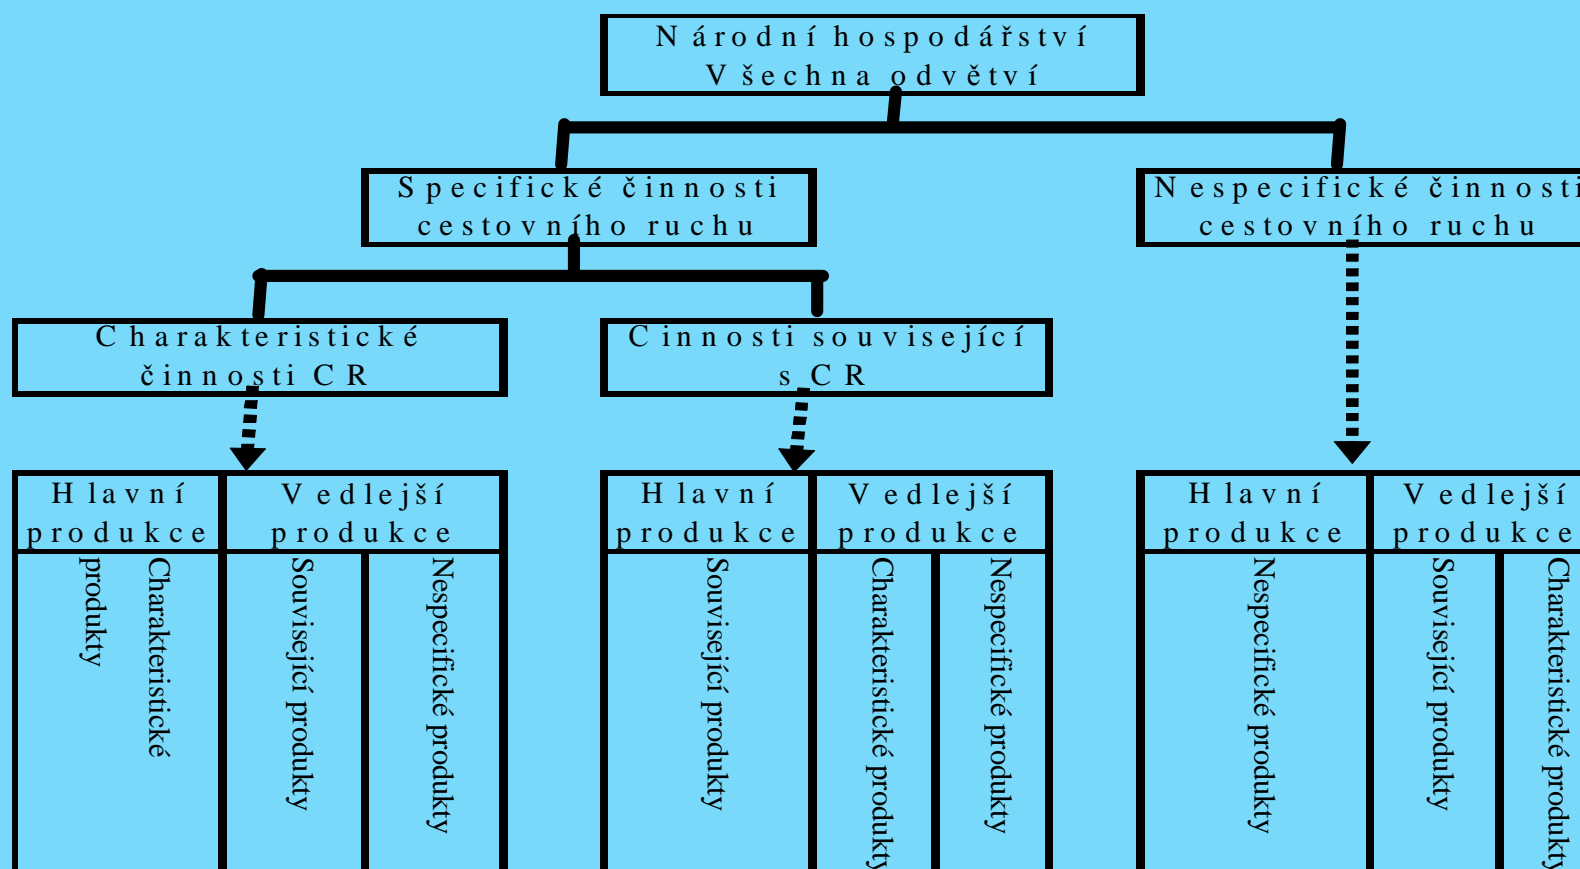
Národní hospodářství
Všechna odvětví

Specifické činnosti cestovního ruchu

Nespecifické činnosti cestovního ruchu

Charakteristické činnosti CR

Cinnosti související s CR

| Hlavní produkce | Vedlejší produkce | |
|---|---|---|
| Charakteristické produkty | Související produkty | Nespecifické produkty |

| Hlavní produkce | Vedlejší produkce | |
|---|---|---|
| Související produkty | Charakteristické produkty | Nespecifické produkty |

| Hlavní produkce | Vedlejší produkce | |
|---|---|---|
| Nespecifické produkty | Související produkty | Charakteristické produkty |